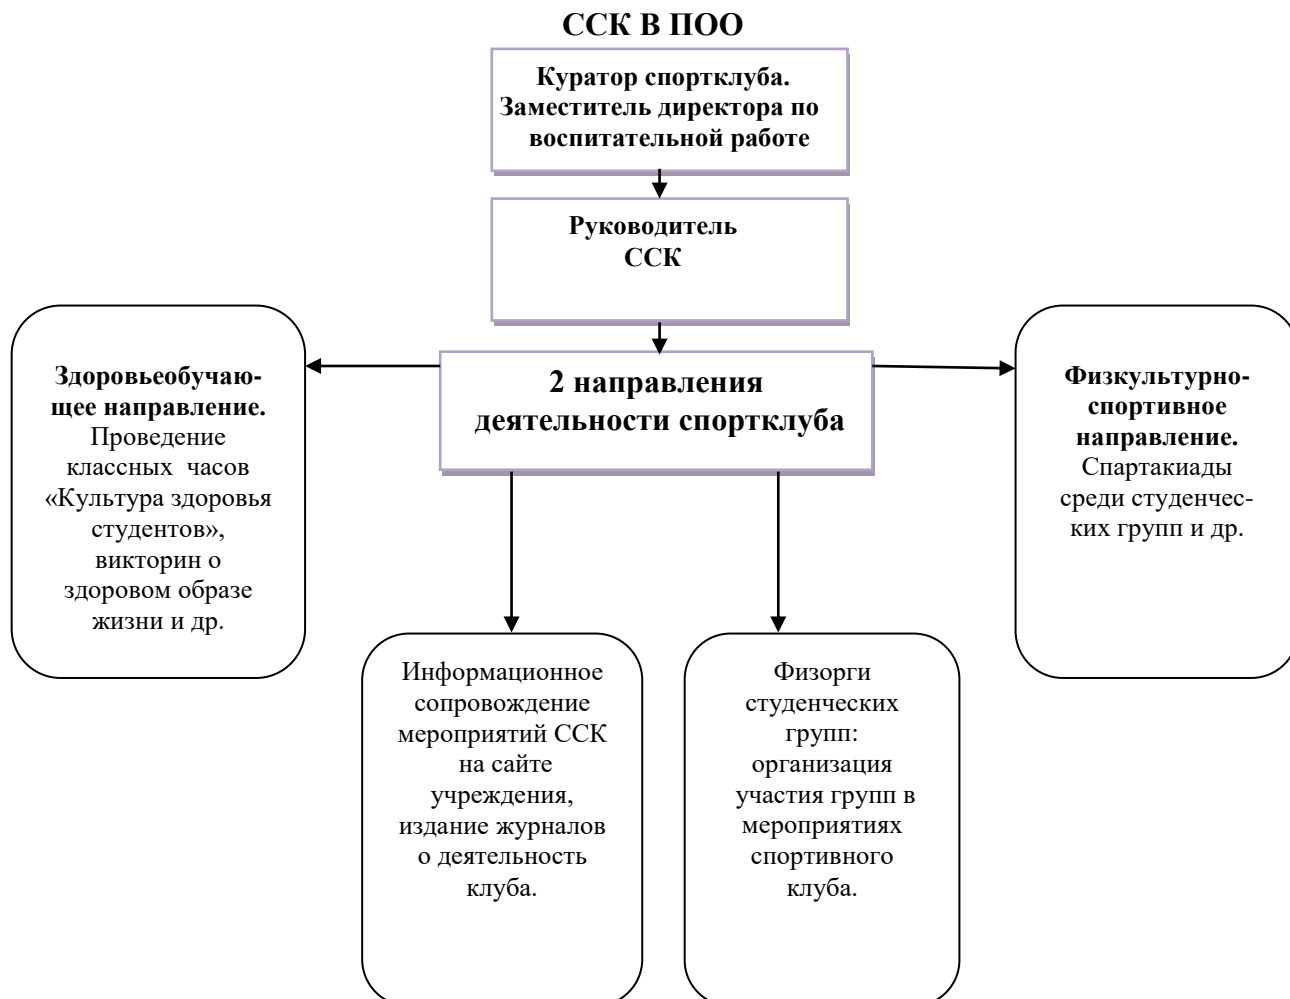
ССК В ПОО

Куратор спортклуба. Заместитель директора по воспитательной работе

Руководитель ССК

Здоровьеобучающее направление. Проведение классных часов «Культура здоровья студентов», викторин о здоровом образе жизни и др.

2 направления деятельности спортклуба

Физкультурно-спортивное направление. Спартакиады среди студенческих групп и др.

Информационное сопровождение мероприятий ССК на сайте учреждения, издание журналов о деятельность клуба.

Физорги студенческих групп: организация участия групп в мероприятиях спортивного клуба.